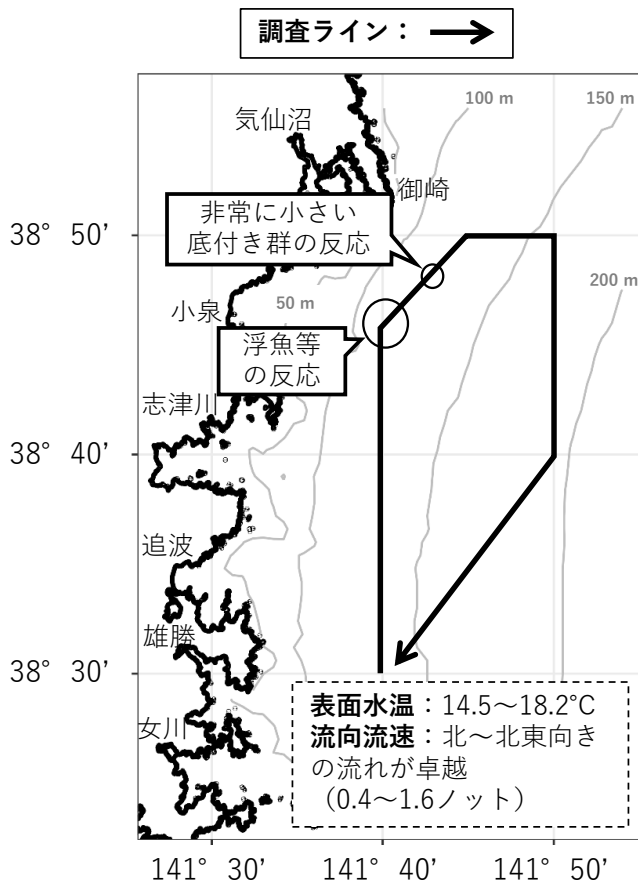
調査ライン：

100 m
150 m
気仙沼
御崎
非常に小さい底付き群の反応
38° 50’
200 m
小泉
50 m
浮魚等の反応
志津川
38° 40’
追波
雄勝
38° 30’
表面水温：14.5～18.2°C
流向流速：北～北東向きの流れが卓越（0.4～1.6ノット）
女川
141° 30’
141° 40’
141° 50’